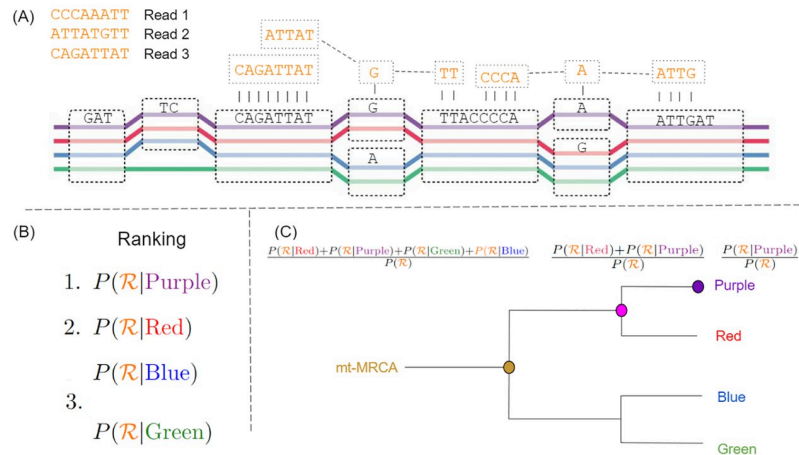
(A)
CCCAAATT Read 1
ATTATGTT Read 2
CAGATTAT Read 3

ATTAT
CAGATTAT
G
TT
CCCA
A
ATTG

GAT
TC
CAGATTAT
G
A
TTACCCCA
A
G
ATTGAT

(B)
Ranking
1. $P(\mathcal{R}|\text{Purple})$
2. $P(\mathcal{R}|\text{Red})$
$P(\mathcal{R}|\text{Blue})$
3.
$P(\mathcal{R}|\text{Green})$

(C)
$\frac{P(\mathcal{R}|\text{Red})+P(\mathcal{R}|\text{Purple})+P(\mathcal{R}|\text{Green})+P(\mathcal{R}|\text{Blue})}{P(\mathcal{R})}$
$\frac{P(\mathcal{R}|\text{Red})+P(\mathcal{R}|\text{Purple})}{P(\mathcal{R})}$
$\frac{P(\mathcal{R}|\text{Purple})}{P(\mathcal{R})}$

Purple
Red
mt-MRCA
Blue
Green